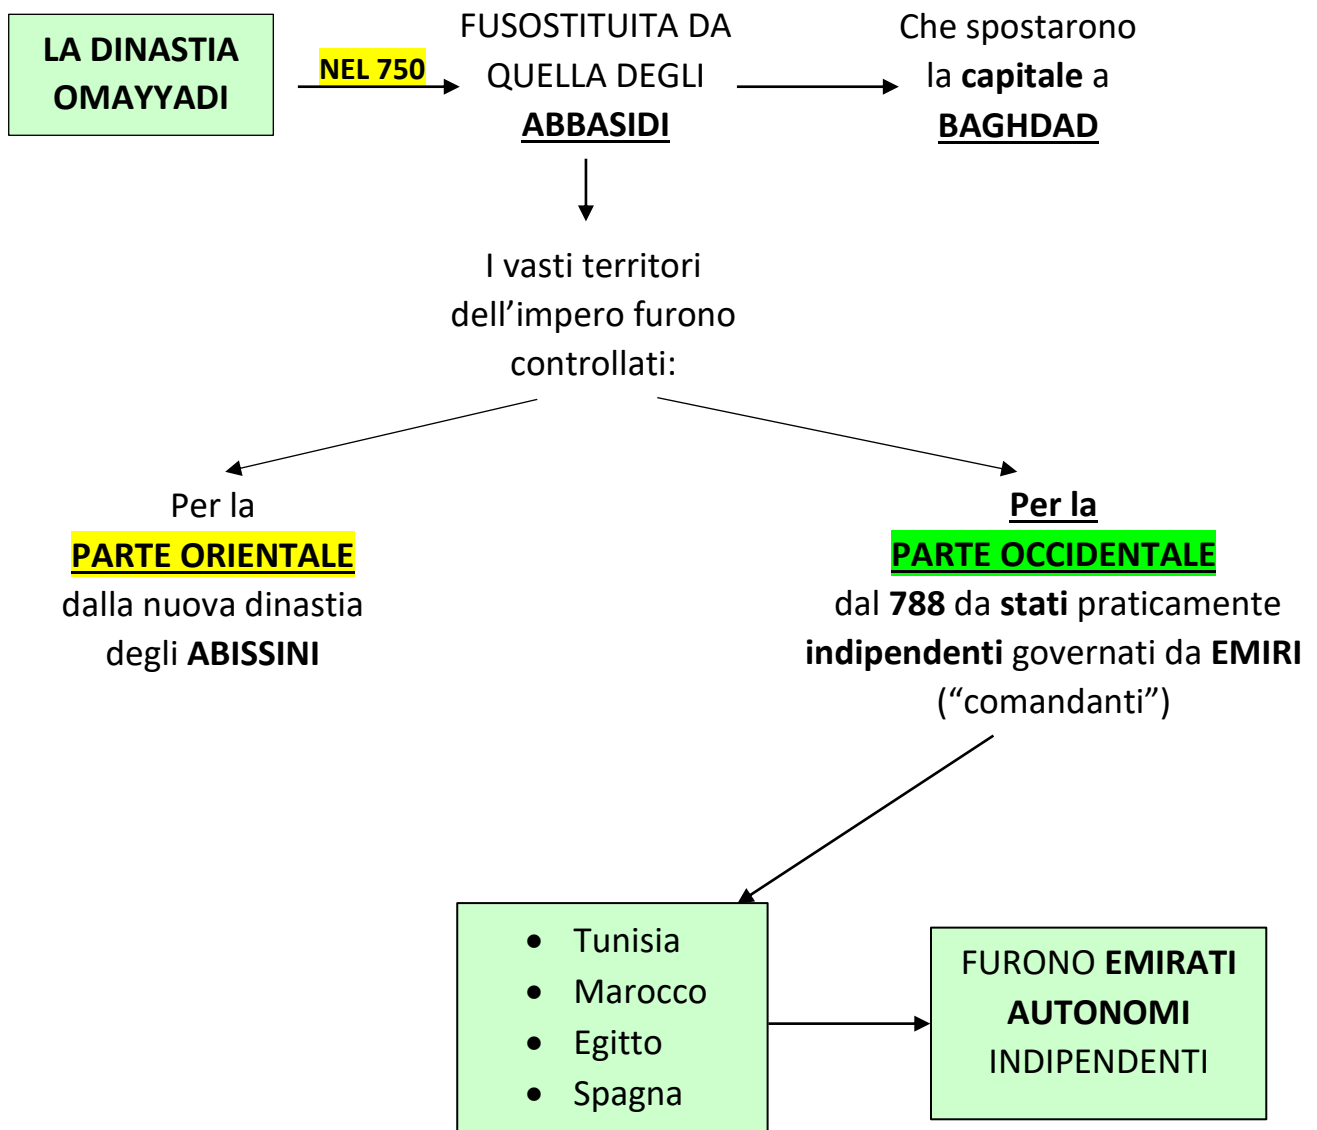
LA DINASTIA OMAYYADI

NEL 750

FUSOSTITUITA DA QUELLA DEGLI ABBASIDI

Che spostarono la capitale a BAGHDAD

I vasti territori dell’impero furono controllati:

Per la PARTE ORIENTALE dalla nuova dinastia degli ABISSINI

Per la PARTE OCCIDENTALE dal 788 da stati praticamente indipendenti governati da EMIRI (“comandanti”)

- Tunisia
- Marocco
- Egitto
- Spagna

FURONO EMIRATI AUTONOMI INDIPENDENTI